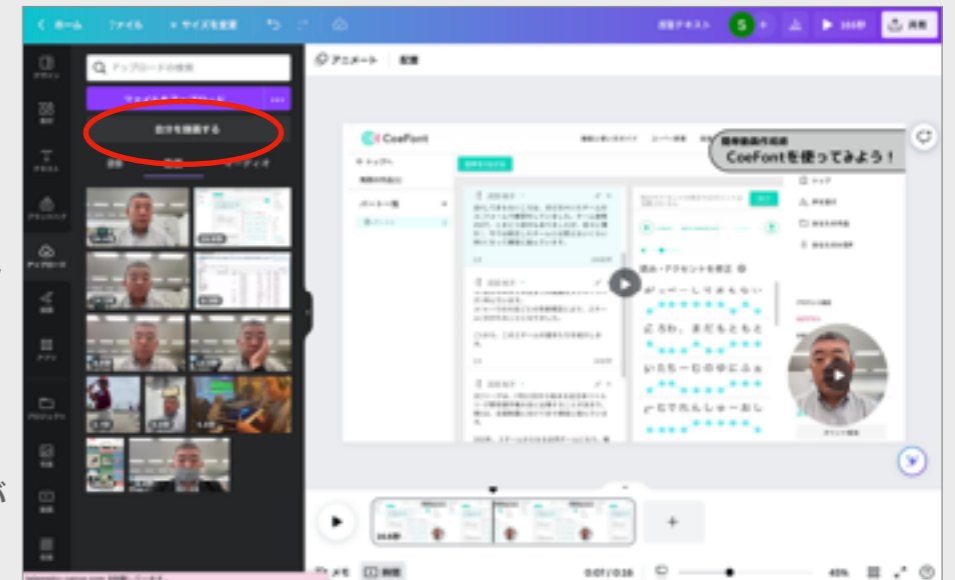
ホーム ファイル サイズを変更 共有

アップロードの検索

ファイルをアップロード

自分を録画する

画像 動画 オーディオ

アニメート 配置

CoeFont

簡単動画作成術 CoeFontを使ってみよう！

読み・アクセントを修正

メモ

0:07 / 0:16

45%